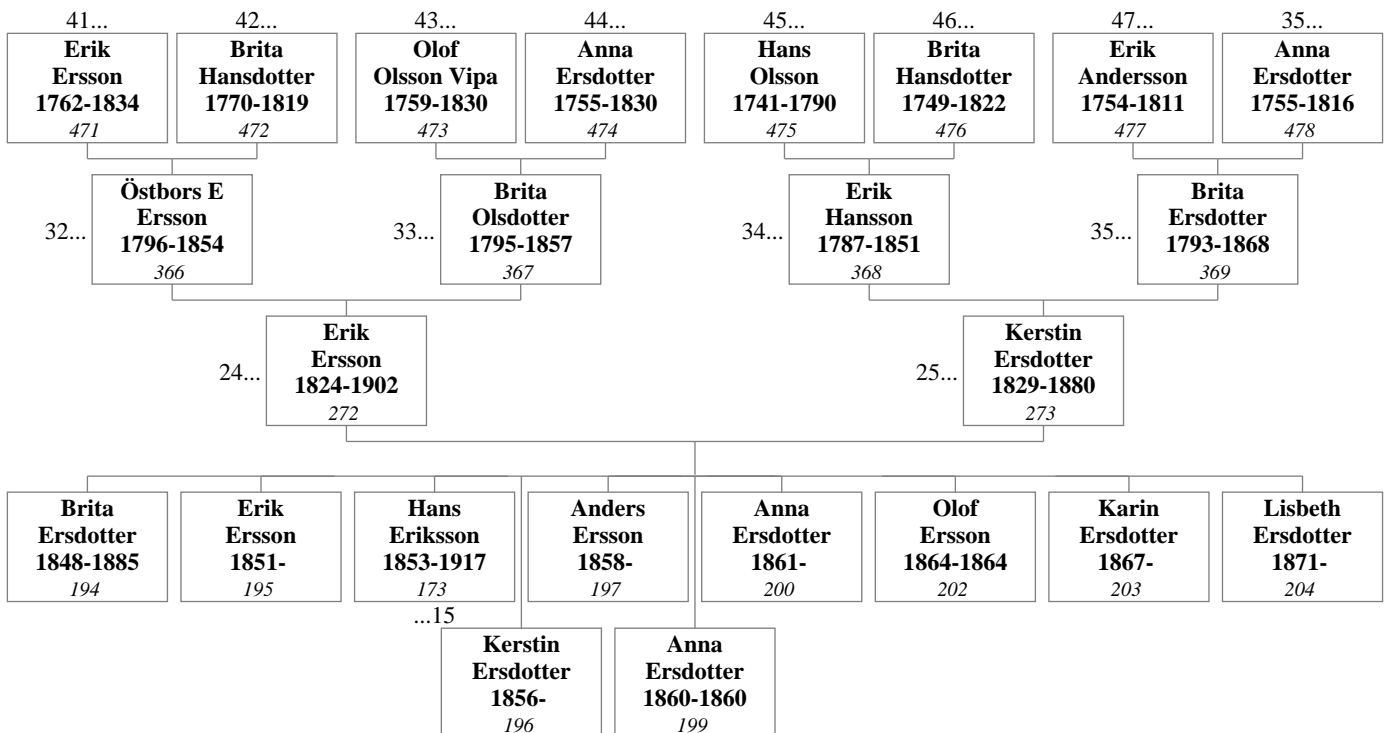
41...
Erik Ersson 1762-1834
471

42...
Brita Hansdotter 1770-1819
472

43...
Olof Olsson Vipa 1759-1830
473

44...
Anna Ersdotter 1755-1830
474

45...
Hans Olsson 1741-1790
475

46...
Brita Hansdotter 1749-1822
476

47...
Erik Andersson 1754-1811
477

35...
Anna Ersdotter 1755-1816
478

32...
Östbors E Ersson 1796-1854
366

33...
Brita Olsdotter 1795-1857
367

34...
Erik Hansson 1787-1851
368

35...
Brita Ersdotter 1793-1868
369

24...
Erik Ersson 1824-1902
272

25...
Kerstin Ersdotter 1829-1880
273

Brita Ersdotter 1848-1885
194

Erik Ersson 1851-
195

Hans Eriksson 1853-1917
173
...15

Anders Ersson 1858-
197

Anna Ersdotter 1861-
200

Olof Ersson 1864-1864
202

Karin Ersdotter 1867-
203

Lisbeth Ersdotter 1871-
204

Kerstin Ersdotter 1856-
196

Anna Ersdotter 1860-1860
199